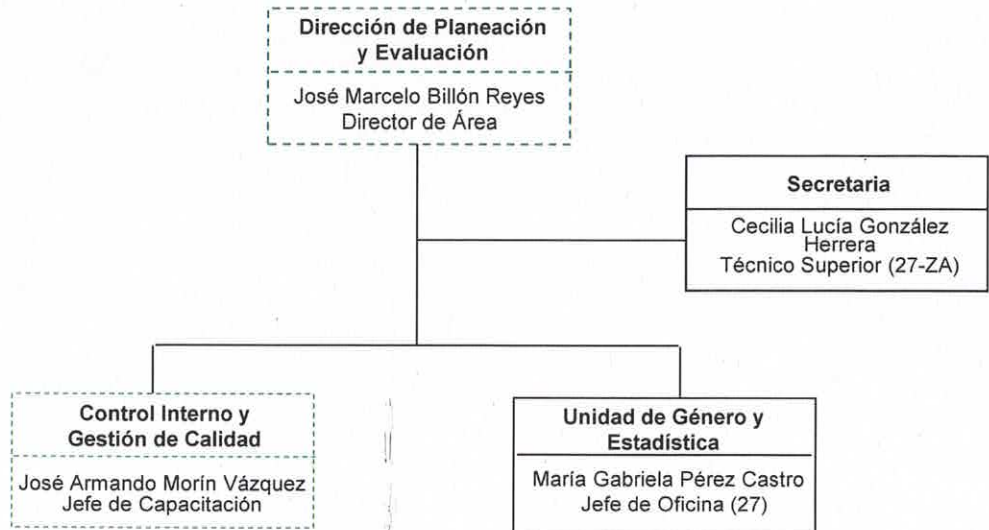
Dirección de Planeación y Evaluación

José Marcelo Billón Reyes
Director de Área

Secretaria

Cecilia Lucía González Herrera
Técnico Superior (27-ZA)

Control Interno y Gestión de Calidad

José Armando Morín Vázquez
Jefe de Capacitación

Unidad de Género y Estadística

María Gabriela Pérez Castro
Jefe de Oficina (27)